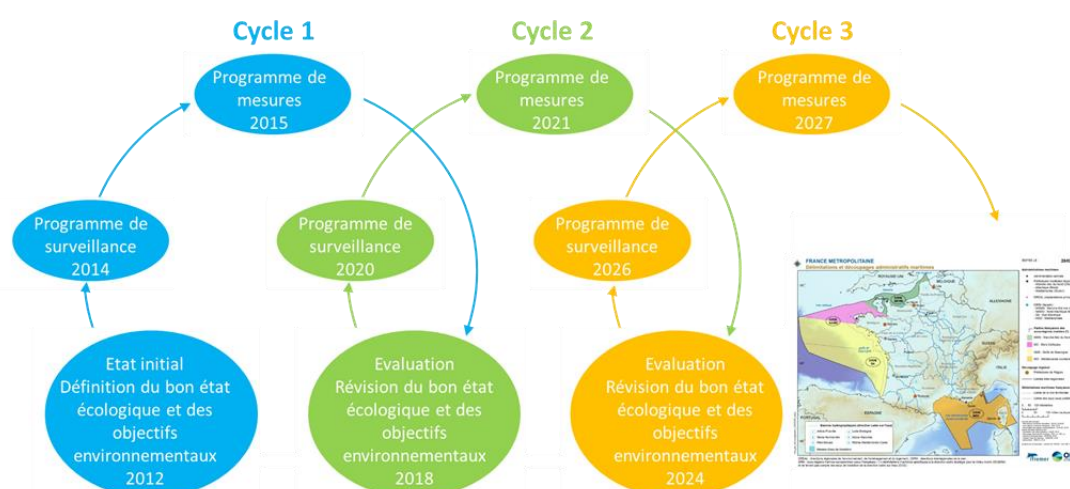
Cycle 1

Cycle 2

Cycle 3

Programme de mesures 2015

Programme de mesures 2021

Programme de mesures 2027

Programme de surveillance 2014

Programme de surveillance 2020

Programme de surveillance 2026

Etat initial Définition du bon état écologique et des objectifs environnementaux 2012

Evaluation Révision du bon état écologique et des objectifs environnementaux 2018

Evaluation Révision du bon état écologique et des objectifs environnementaux 2024

FRANCE METROPOLITAINE
Délimitations et découpages administratifs maritimes

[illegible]